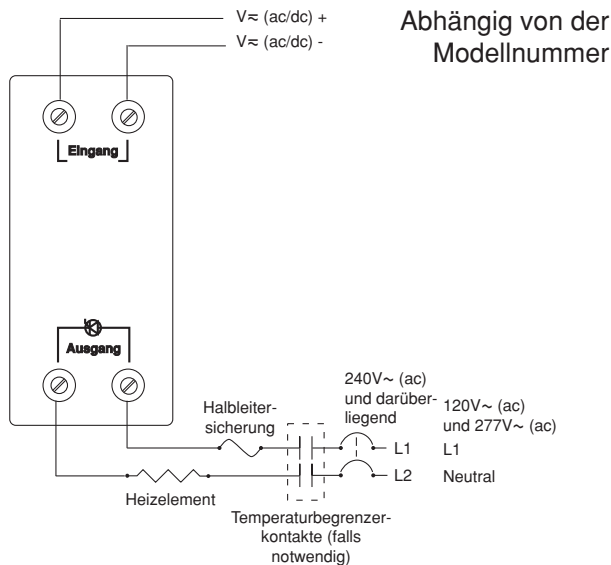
V≂ (ac/dc) +
V≂ (ac/dc) -

Abhängig von der Modellnummer

Eingang

Ausgang

Halbleitersicherung

240V~ (ac) und darüberliegend

120V~ (ac) und 277V~ (ac)

L1
L1
L2
Neutral

Heizelement

Temperaturbegrenzerkontakte (falls notwendig)